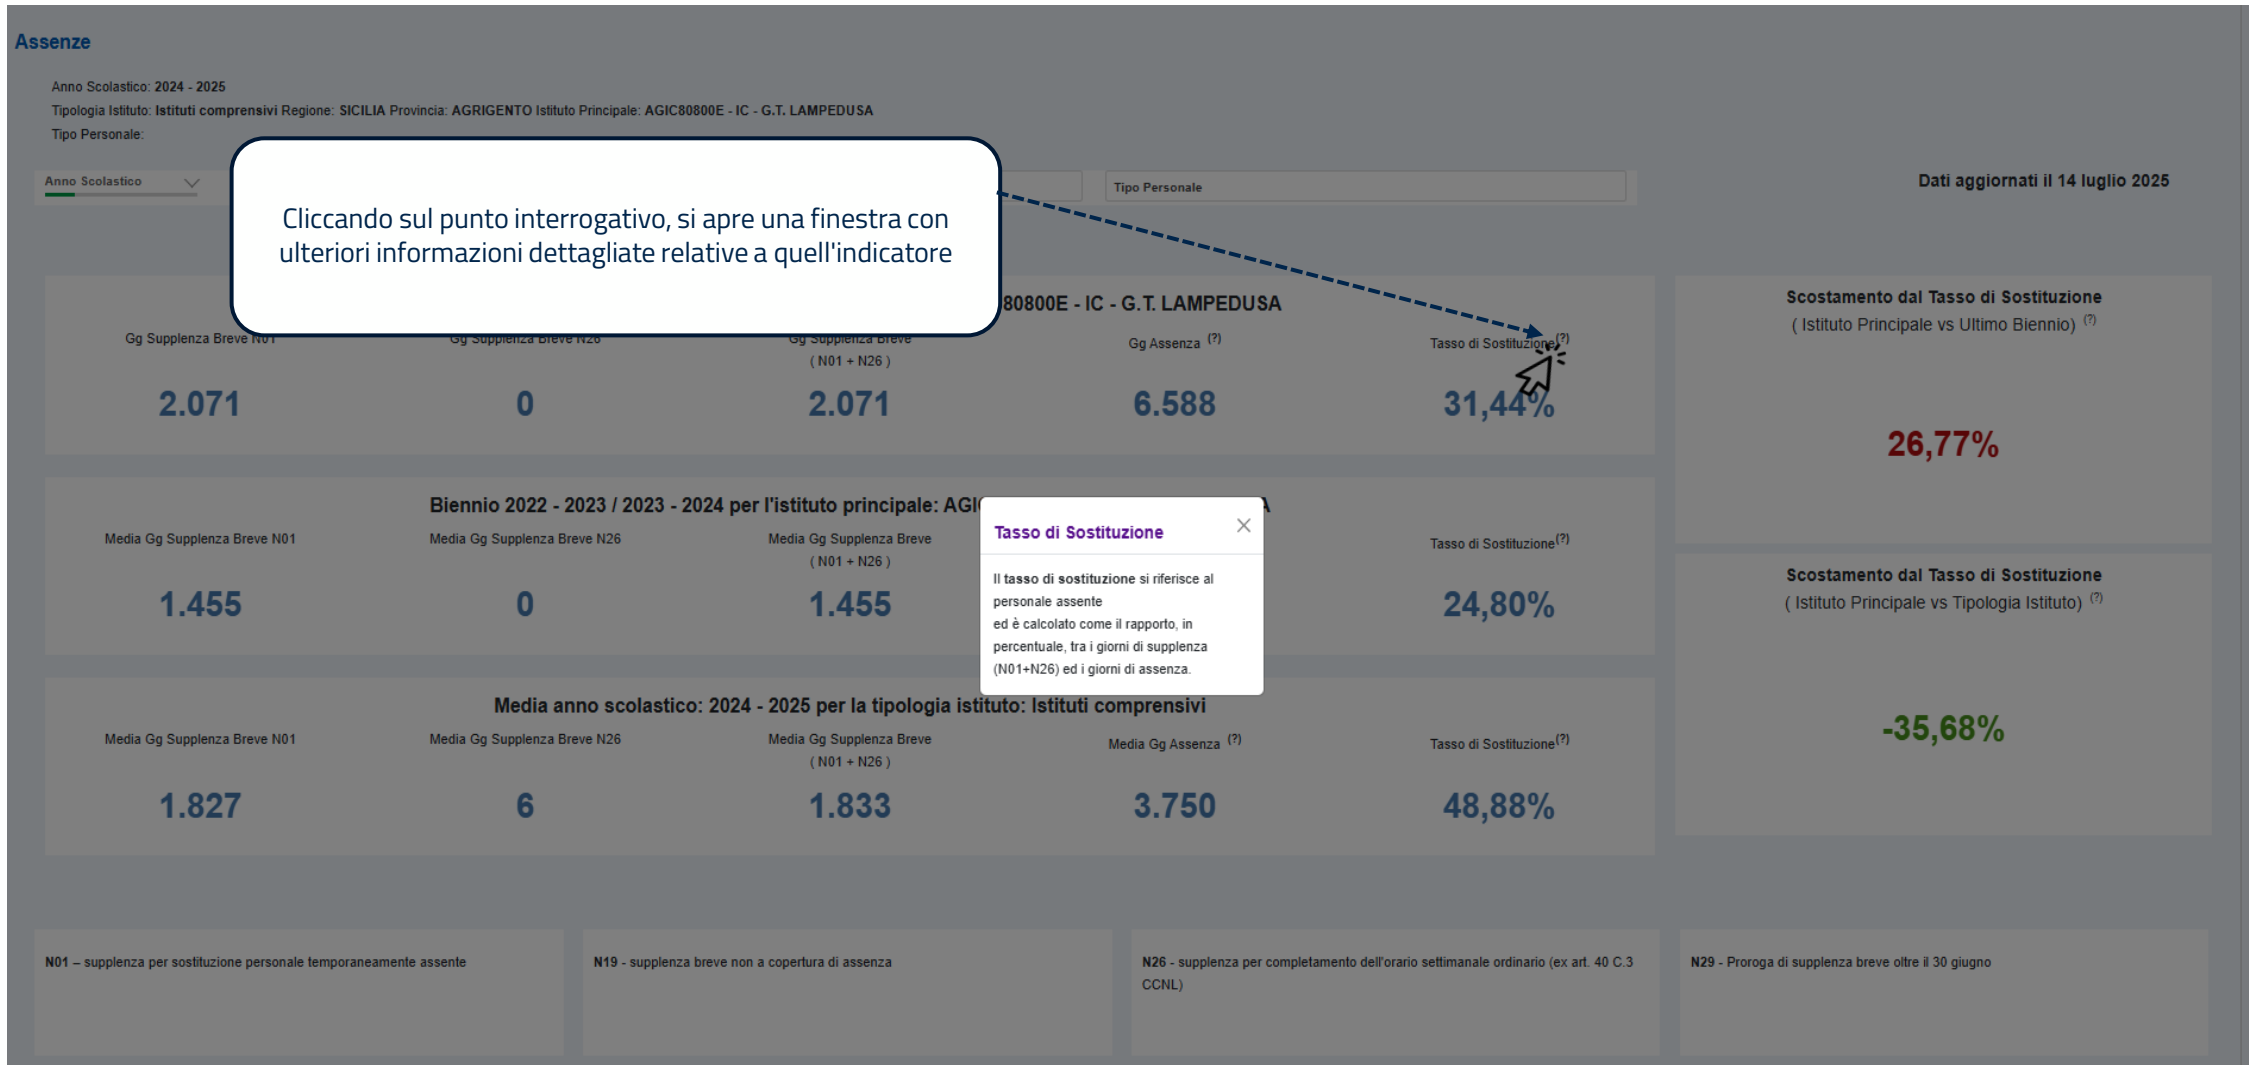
Assenze

Anno Scolastico: 2024 - 2025
Tipologia Istituto: Istituti comprensivi Regione: SICILIA Provincia: AGRIGENTO Istituto Principale: AGIC80800E - IC - G.T. LAMPEDUSA
Tipo Personale:

Anno Scolastico

Tipo Personale

Dati aggiornati il 14 luglio 2025

Cliccando sul punto interrogativo, si apre una finestra con ulteriori informazioni dettagliate relative a quell'indicatore

80800E - IC - G.T. LAMPEDUSA

Gg Supplenza Breve N01 | Gg Supplenza Breve N26 | Gg Supplenza Breve ( N01 + N26 ) | Gg Assenza (?) | Tasso di Sostituzione (?)

2.071 | 0 | 2.071 | 6.588 | 31,44%

Scostamento dal Tasso di Sostituzione
( Istituto Principale vs Ultimo Biennio) (?)

26,77%

Biennio 2022 - 2023 / 2023 - 2024 per l'istituto principale: AGI

Media Gg Supplenza Breve N01 | Media Gg Supplenza Breve N26 | Media Gg Supplenza Breve ( N01 + N26 ) | Tasso di Sostituzione(?)

1.455 | 0 | 1.455 | 24,80%

Tasso di Sostituzione

Il tasso di sostituzione si riferisce al personale assente
ed è calcolato come il rapporto, in percentuale, tra i giorni di supplenza (N01+N26) ed i giorni di assenza.

Scostamento dal Tasso di Sostituzione
( Istituto Principale vs Tipologia Istituto) (?)

-35,68%

Media anno scolastico: 2024 - 2025 per la tipologia istituto: Istituti comprensivi

Media Gg Supplenza Breve N01 | Media Gg Supplenza Breve N26 | Media Gg Supplenza Breve ( N01 + N26 ) | Media Gg Assenza (?) | Tasso di Sostituzione(?)

1.827 | 6 | 1.833 | 3.750 | 48,88%

N01 – supplenza per sostituzione personale temporaneamente assente

N19 - supplenza breve non a copertura di assenza

N26 - supplenza per completamento dell'orario settimanale ordinario (ex art. 40 C.3 CCNL)

N29 - Proroga di supplenza breve oltre il 30 giugno